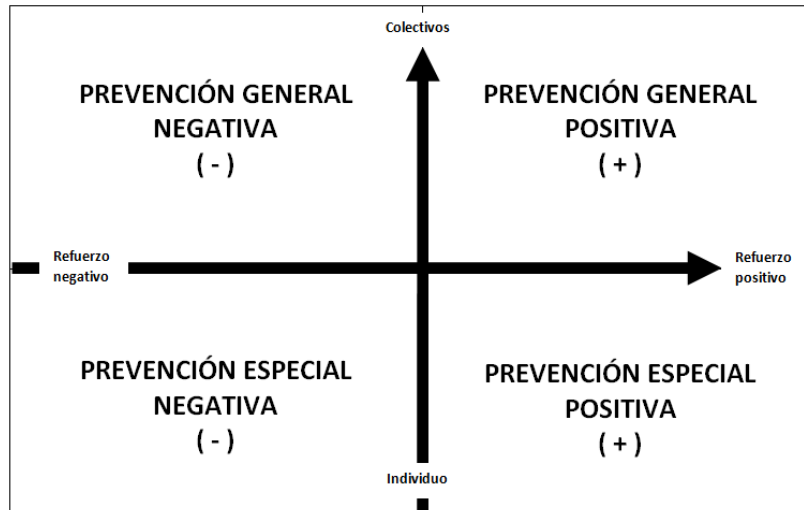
Colectivos

PREVENCIÓN GENERAL NEGATIVA
( - )

PREVENCIÓN GENERAL POSITIVA
( + )

Refuerzo negativo

Refuerzo positivo

PREVENCIÓN ESPECIAL NEGATIVA
( - )

PREVENCIÓN ESPECIAL POSITIVA
( + )

Individuo